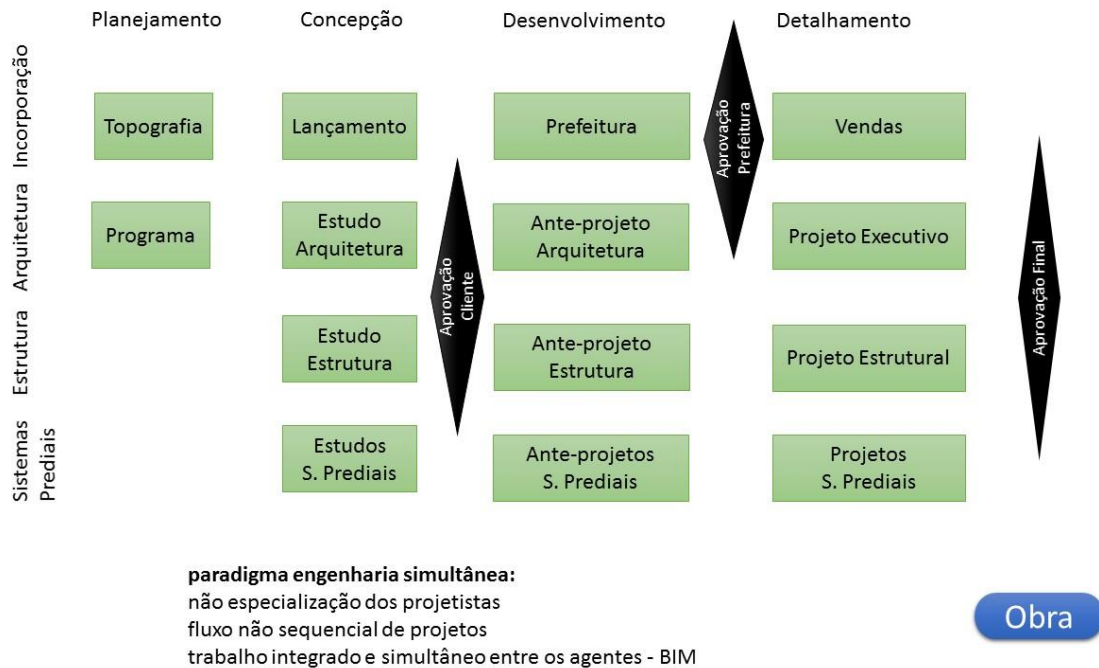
Planejamento Concepção Desenvolvimento Detalhamento

Incorporação

Arquitetura

Estrutura

Sistemas Prediais

Topografia

Programa

Lançamento

Estudo Arquitetura

Estudo Estrutura

Estudos S. Prediais

Aprovação Cliente

Prefeitura

Ante-projeto Arquitetura

Ante-projeto Estrutura

Ante-projetos S. Prediais

Aprovação Prefeitura

Vendas

Projeto Executivo

Projeto Estrutural

Projetos S. Prediais

Aprovação Final

**paradigma engenharia simultânea:**
não especialização dos projetistas
fluxo não sequencial de projetos
trabalho integrado e simultâneo entre os agentes - BIM

Obra